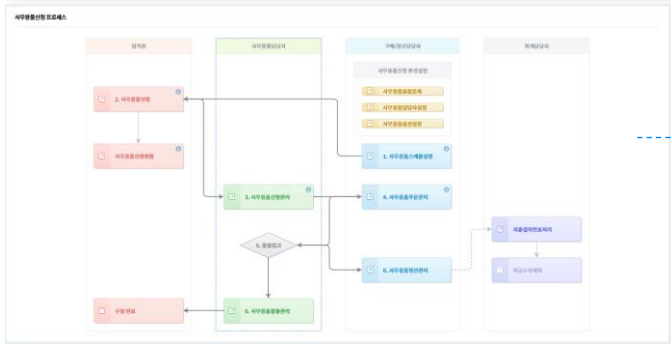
사무용품신청 프로세스

임직원

사무용품담당자

구매/회계담당자

회계담당자

사무용품신청 환경설정

사무용품품목등록

사무용품담당자설정

사무용품예산설정

2. 사무용품신청

사무용품신청현황

1. 사무용품스케줄설정

3. 사무용품신청관리

4. 사무용품주문관리

지출결의연동처리

지급수배제처

5. 물품입고

6. 사무용품출관리

7. 사무용품불출관리

수령 완료